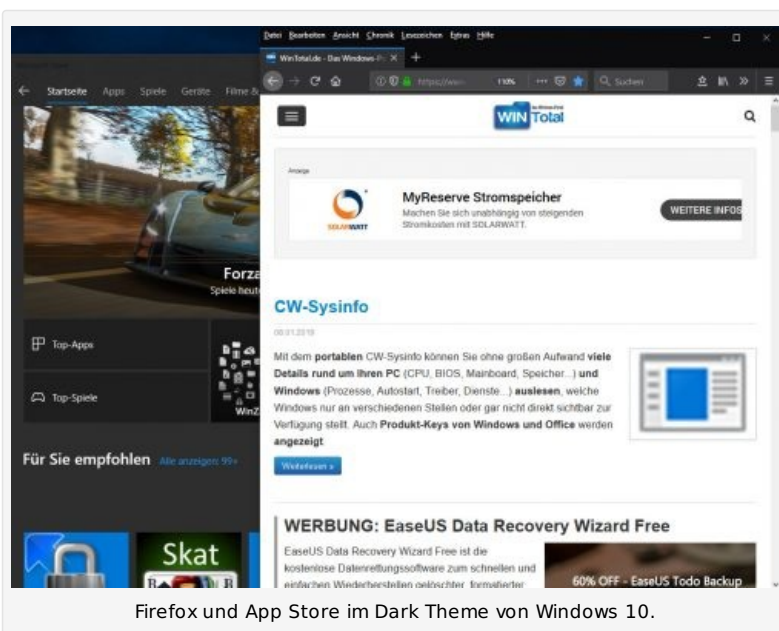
Datei Bearbeiten Ansicht Chronik Lesezeichen Extras Hilfe

WinTotal.de - Das Windows-P... ×

https://ww... 110% Suchen

Startseite Apps Spiele Geräte Filme &

Forza
Spiele heute

Top-Apps

Top-Spiele

WinZ

Für Sie empfohlen Alle anzeigen 99+

Skat

WIN Total

Anzeige

MyReserve Stromspeicher
Machen Sie sich unabhängig von steigenden Stromkosten mit SOLARWATT.

SOLARWATT

WEITERE INFOS

CW-Sysinfo

08.01.2019

Mit dem **portablen** CW-Sysinfo können Sie ohne großen Aufwand **viele Details rund um Ihren PC** (CPU, BIOS, Mainboard, Speicher...) **und Windows** (Prozesse, Autostart, Treiber, Dienste...) **auslesen**, welche Windows nur an verschiedenen Stellen oder gar nicht direkt sichtbar zur Verfügung stellt. Auch **Produkt-Keys von Windows und Office** werden **angezeigt**

Weiterlesen »

WERBUNG: EaseUS Data Recovery Wizard Free

EaseUS Data Recovery Wizard Free ist die kostenlose Datenrettungssoftware zum schnellen und einfachen Wiederherstellen gelöschter, formatierter

60% OFF - EaseUS Todo Backup

Firefox und App Store im Dark Theme von Windows 10.